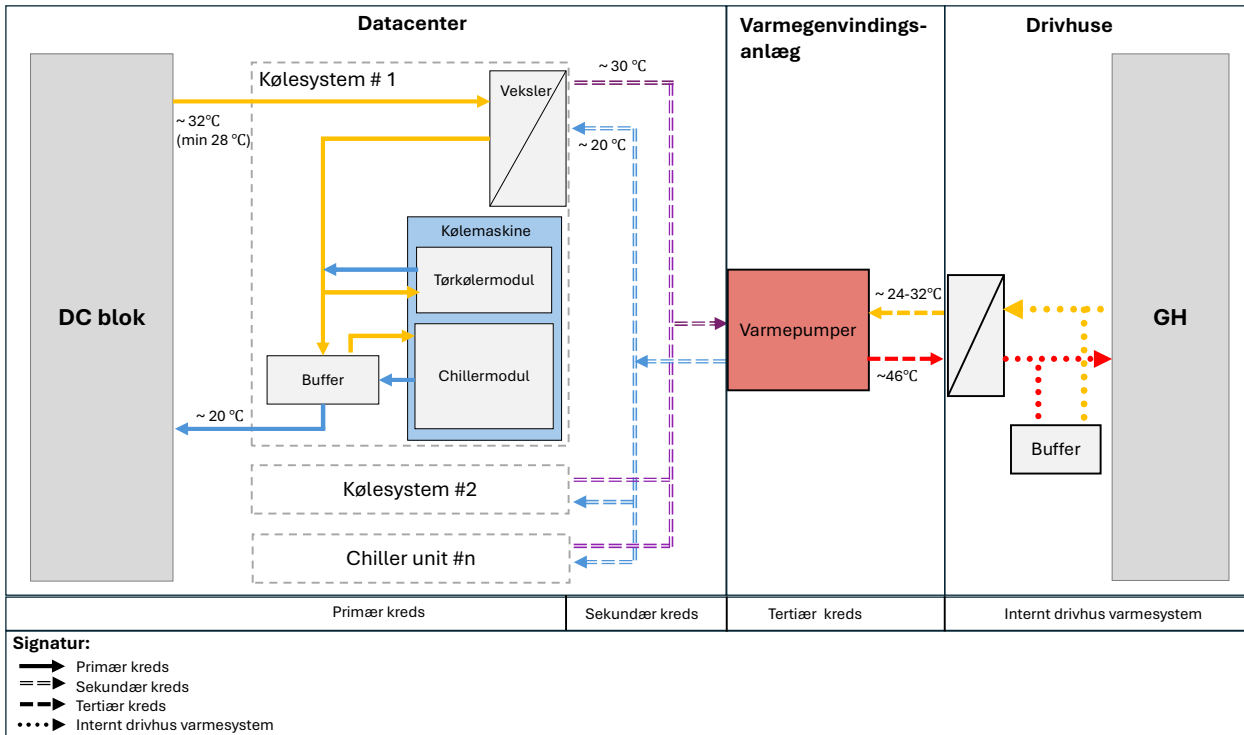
Datacenter

Varmegenvindingsanlæg

Drivhuse

DC blok

Kølesystem # 1

Veksler

~ 32℃ (min 28 ℃)

~ 30 ℃

~ 20 ℃

Kølemaskine

Tørkølermodul

Chillermodul

Buffer

~ 20 ℃

Kølesystem #2

Chiller unit #n

Varmepumper

~ 24-32℃

~46℃

Buffer

GH

| Primær kreds | Sekundær kreds | Tertiær kreds | Internt drivhus varmesystem |
|---|---|---|---|

Signatur:
Primær kreds
Sekundær kreds
Tertiær kreds
Internt drivhus varmesystem